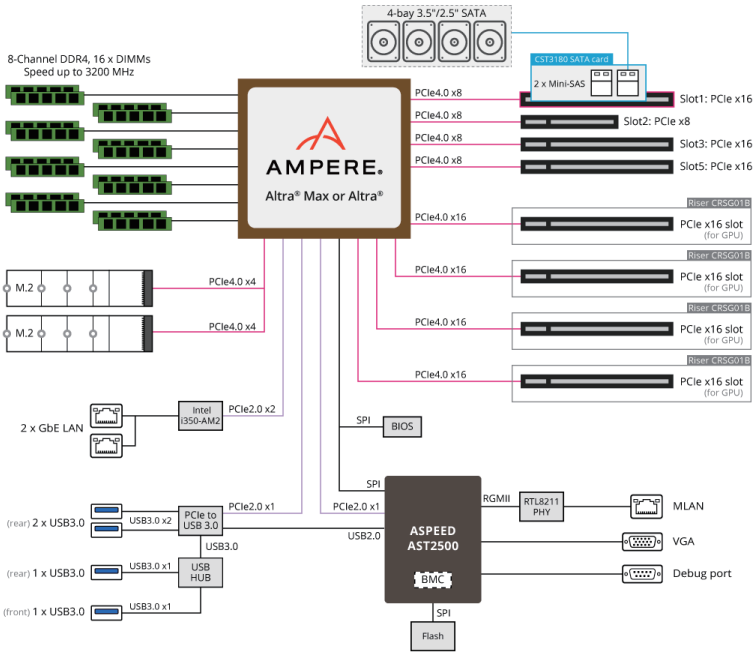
4-bay 3.5"/2.5" SATA

CST3180 SATA card

2 x Mini-SAS

8-Channel DDR4, 16 x DIMMs
Speed up to 3200 MHz

AMPERE.
Altra® Max or Altra®

PCIe4.0 x8
Slot1: PCIe x16
PCIe4.0 x8
Slot2: PCIe x8
PCIe4.0 x8
Slot3: PCIe x16
PCIe4.0 x8
Slot5: PCIe x16

PCIe4.0 x16
Riser CRSG01B
PCIe x16 slot
(for GPU)
PCIe4.0 x16
Riser CRSG01B
PCIe x16 slot
(for GPU)
PCIe4.0 x16
Riser CRSG01B
PCIe x16 slot
(for GPU)
PCIe4.0 x16
Riser CRSG01B
PCIe x16 slot
(for GPU)

M.2
PCIe4.0 x4
M.2
PCIe4.0 x4

2 x GbE LAN
Intel
i350-AM2
PCIe2.0 x2

SPI
BIOS

SPI
ASPEED
AST2500
BMC
SPI
Flash

RGMII
RTL8211
PHY
MLAN
VGA
Debug port

(rear) 2 x USB3.0
USB3.0 x2
PCIe to
USB 3.0
PCIe2.0 x1
PCIe2.0 x1
USB2.0
USB3.0
(rear) 1 x USB3.0
USB3.0 x1
USB
HUB
(front) 1 x USB3.0
USB3.0 x1